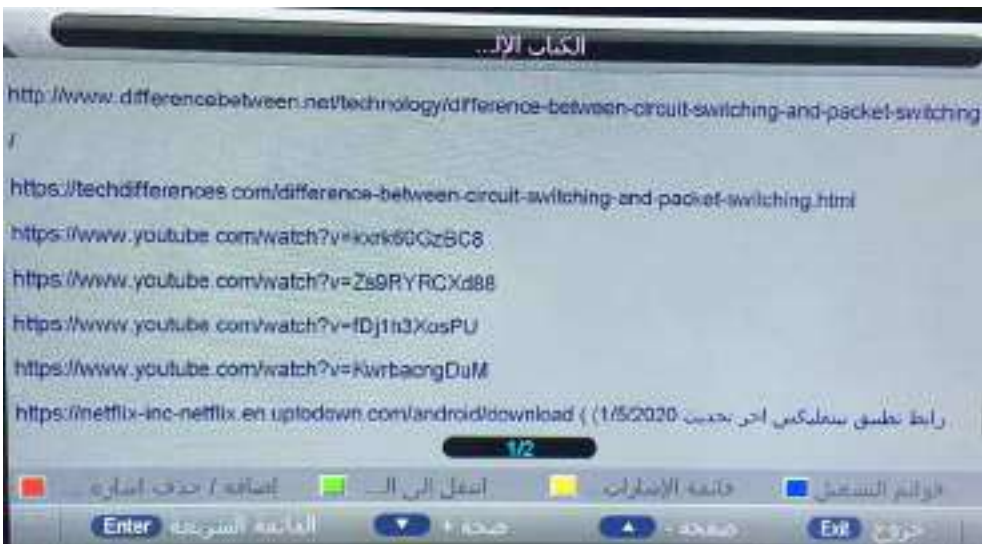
الكتاب الأ...

http://www.differencebetween.net/technology/difference-between-circuit-switching-and-packet-switching/

https://techdifferences.com/difference-between-circuit-switching-and-packet-switching.html

https://www.youtube.com/watch?v=kxrk60GzBC8

https://www.youtube.com/watch?v=Zs9RYRCXd88

https://www.youtube.com/watch?v=fDj1h3XosPU

https://www.youtube.com/watch?v=KwrbaongDuM

https://netflix-inc-netflix.en.uptodown.com/android/download ( (1/5/2020 رابط تطبيق نيتفلكس اخر تحديث

1/2

إضافة / حذف اشارة | انتقل الى الـ... | قائمة الإشارات | قوائم التشغيل

Enter القائمة السريعة | صفحة + | صفحة - | Exit خروج